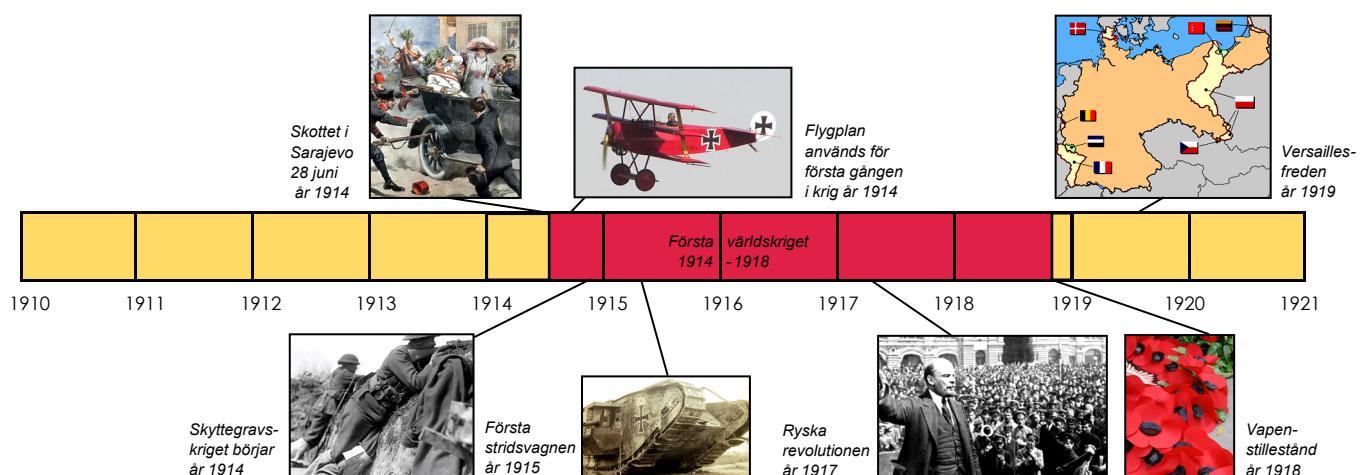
Skottet i Sarajevo 28 juni år 1914

Flygplan används för första gången i krig år 1914

Versailles-freden år 1919

Första världskriget 1914 -1918

1910 1911 1912 1913 1914 1915 1916 1917 1918 1919 1920 1921

Skyttegravs-kriget börjar år 1914

Första stridsvagnen år 1915

Ryska revolutionen år 1917

Vapen-stillestånd år 1918